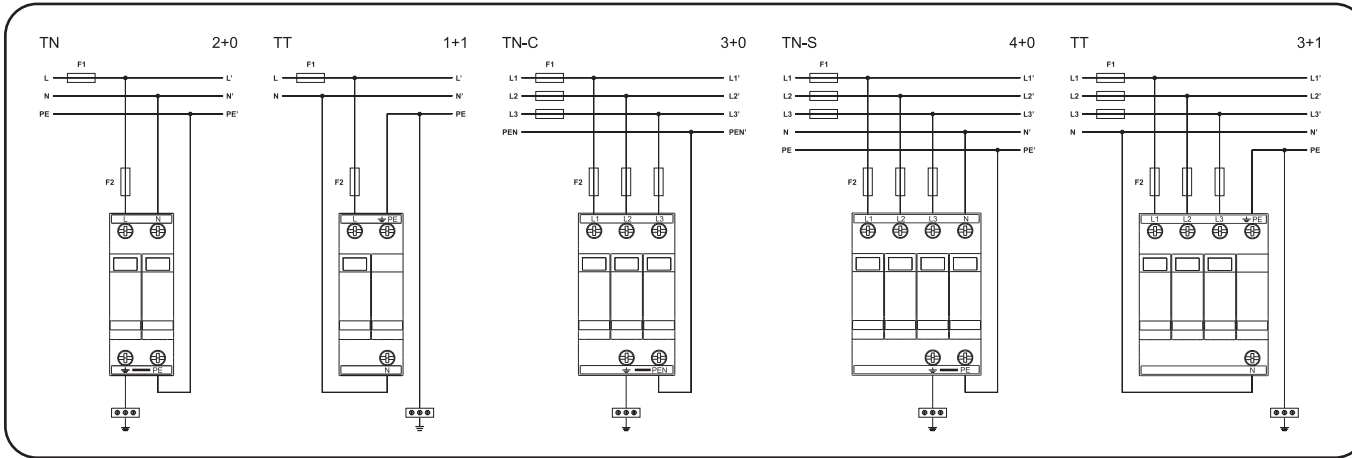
TN 2+0

F1
L L'
N N'
PE PE'
F2
L N
PE

TT 1+1

F1
L L'
N N'
PE
F2
L PE
N

TN-C 3+0

F1
L1 L1'
L2 L2'
L3 L3'
PEN PEN'
F2
L1 L2 L3
PEN

TN-S 4+0

F1
L1 L1'
L2 L2'
L3 L3'
N N'
PE PE'
F2
L1 L2 L3 N
PE

TT 3+1

F1
L1 L1'
L2 L2'
L3 L3'
N N'
PE
F2
L1 L2 L3 PE
N